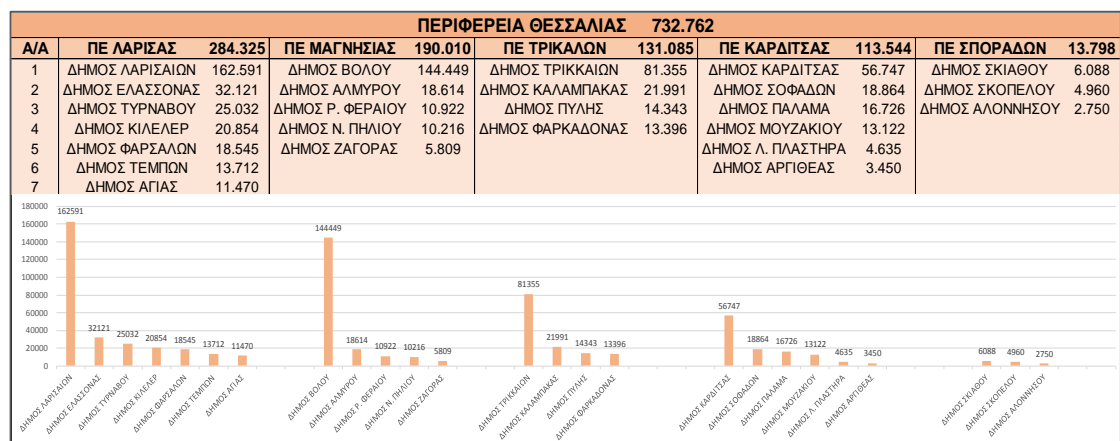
ΠΕΡΙΦΕΡΕΙΑ ΘΕΣΣΑΛΙΑΣ 732.762

| Α/Α | ΠΕ ΛΑΡΙΣΑΣ | 284.325 | ΠΕ ΜΑΓΝΗΣΙΑΣ | 190.010 | ΠΕ ΤΡΙΚΑΛΩΝ | 131.085 | ΠΕ ΚΑΡΔΙΤΣΑΣ | 113.544 | ΠΕ ΣΠΟΡΑΔΩΝ | 13.798 |
|---|---|---|---|---|---|---|---|---|---|---|
| 1 | ΔΗΜΟΣ ΛΑΡΙΣΑΙΩΝ | 162.591 | ΔΗΜΟΣ ΒΟΛΟΥ | 144.449 | ΔΗΜΟΣ ΤΡΙΚΚΑΙΩΝ | 81.355 | ΔΗΜΟΣ ΚΑΡΔΙΤΣΑΣ | 56.747 | ΔΗΜΟΣ ΣΚΙΑΘΟΥ | 6.088 |
| 2 | ΔΗΜΟΣ ΕΛΑΣΣΟΝΑΣ | 32.121 | ΔΗΜΟΣ ΑΛΜΥΡΟΥ | 18.614 | ΔΗΜΟΣ ΚΑΛΑΜΠΑΚΑΣ | 21.991 | ΔΗΜΟΣ ΣΟΦΑΔΩΝ | 18.864 | ΔΗΜΟΣ ΣΚΟΠΕΛΟΥ | 4.960 |
| 3 | ΔΗΜΟΣ ΤΥΡΝΑΒΟΥ | 25.032 | ΔΗΜΟΣ Ρ. ΦΕΡΑΙΟΥ | 10.922 | ΔΗΜΟΣ ΠΥΛΗΣ | 14.343 | ΔΗΜΟΣ ΠΑΛΑΜΑ | 16.726 | ΔΗΜΟΣ ΑΛΟΝΝΗΣΟΥ | 2.750 |
| 4 | ΔΗΜΟΣ ΚΙΛΕΛΕΡ | 20.854 | ΔΗΜΟΣ Ν. ΠΗΛΙΟΥ | 10.216 | ΔΗΜΟΣ ΦΑΡΚΑΔΟΝΑΣ | 13.396 | ΔΗΜΟΣ ΜΟΥΖΑΚΙΟΥ | 13.122 | | |
| 5 | ΔΗΜΟΣ ΦΑΡΣΑΛΩΝ | 18.545 | ΔΗΜΟΣ ΖΑΓΟΡΑΣ | 5.809 | | | ΔΗΜΟΣ Λ. ΠΛΑΣΤΗΡΑ | 4.635 | | |
| 6 | ΔΗΜΟΣ ΤΕΜΠΩΝ | 13.712 | | | | | ΔΗΜΟΣ ΑΡΓΙΘΕΑΣ | 3.450 | | |
| 7 | ΔΗΜΟΣ ΑΓΙΑΣ | 11.470 | | | | | | | | |

180000
160000
140000
120000
100000
80000
60000
40000
20000
0

162591 32121 25032 20854 18545 13712 11470 144449 18614 10922 10216 5809 81355 21991 14343 13396 56747 18864 16726 13122 4635 3450 6088 4960 2750

ΔΗΜΟΣ ΛΑΡΙΣΑΙΩΝ ΔΗΜΟΣ ΕΛΑΣΣΟΝΑΣ ΔΗΜΟΣ ΤΥΡΝΑΒΟΥ ΔΗΜΟΣ ΚΙΛΕΛΕΡ ΔΗΜΟΣ ΦΑΡΣΑΛΩΝ ΔΗΜΟΣ ΤΕΜΠΩΝ ΔΗΜΟΣ ΑΓΙΑΣ ΔΗΜΟΣ ΒΟΛΟΥ ΔΗΜΟΣ ΑΛΜΥΡΟΥ ΔΗΜΟΣ Ρ. ΦΕΡΑΙΟΥ ΔΗΜΟΣ Ν. ΠΗΛΙΟΥ ΔΗΜΟΣ ΖΑΓΟΡΑΣ ΔΗΜΟΣ ΤΡΙΚΚΑΙΩΝ ΔΗΜΟΣ ΚΑΛΑΜΠΑΚΑΣ ΔΗΜΟΣ ΠΥΛΗΣ ΔΗΜΟΣ ΦΑΡΚΑΔΟΝΑΣ ΔΗΜΟΣ ΚΑΡΔΙΤΣΑΣ ΔΗΜΟΣ ΣΟΦΑΔΩΝ ΔΗΜΟΣ ΠΑΛΑΜΑ ΔΗΜΟΣ ΜΟΥΖΑΚΙΟΥ ΔΗΜΟΣ Λ. ΠΛΑΣΤΗΡΑ ΔΗΜΟΣ ΑΡΓΙΘΕΑΣ ΔΗΜΟΣ ΣΚΙΑΘΟΥ ΔΗΜΟΣ ΣΚΟΠΕΛΟΥ ΔΗΜΟΣ ΑΛΟΝΝΗΣΟΥ